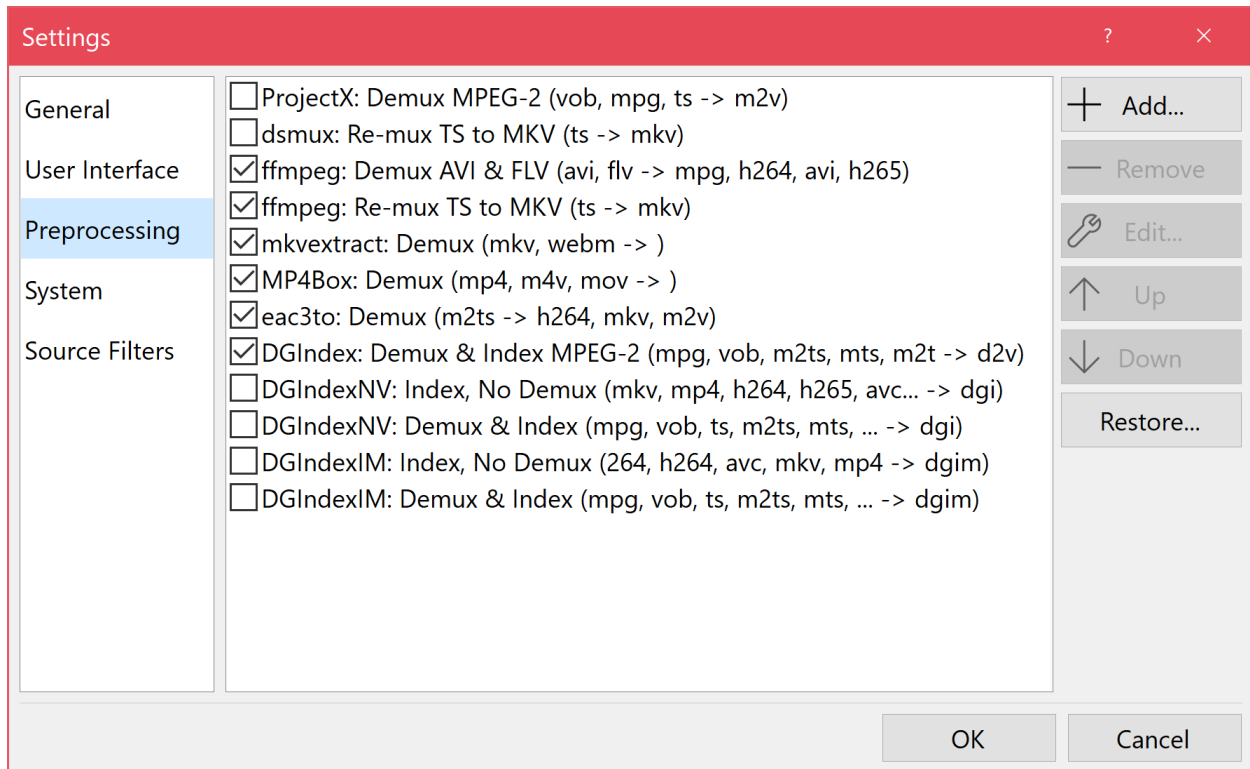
Settings

?

×

General

User Interface

Preprocessing

System

Source Filters

ProjectX: Demux MPEG-2 (vob, mpg, ts -> m2v)

dsmux: Re-mux TS to MKV (ts -> mkv)

ffmpeg: Demux AVI & FLV (avi, flv -> mpg, h264, avi, h265)

ffmpeg: Re-mux TS to MKV (ts -> mkv)

mkvextract: Demux (mkv, webm -> )

MP4Box: Demux (mp4, m4v, mov -> )

eac3to: Demux (m2ts -> h264, mkv, m2v)

DGIndex: Demux & Index MPEG-2 (mpg, vob, m2ts, mts, m2t -> d2v)

DGIndexNV: Index, No Demux (mkv, mp4, h264, h265, avc... -> dgi)

DGIndexNV: Demux & Index (mpg, vob, ts, m2ts, mts, ... -> dgi)

DGIndexIM: Index, No Demux (264, h264, avc, mkv, mp4 -> dgim)

DGIndexIM: Demux & Index (mpg, vob, ts, m2ts, mts, ... -> dgim)

Add...

Remove

Edit...

Up

Down

Restore...

OK

Cancel